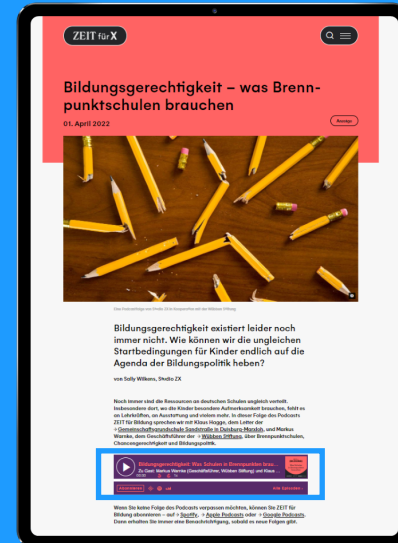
ZEIT für X

Bildungsgerechtigkeit – was Brennpunktschulen brauchen

01. April 2022

Anzeige

Bildungsgerechtigkeit existiert leider noch immer nicht. Wie können wir die ungleichen Startbedingungen für Kinder endlich auf die Agenda der Bildungspolitik heben?

von Sally Wilkens, Studio ZX

Noch immer sind die Ressourcen an deutschen Schulen ungleich verteilt. Insbesondere dort, wo die Kinder besondere Aufmerksamkeit brauchen, fehlt es an Lehrkräften, an Ausstattung und vielem mehr. In dieser Folge des Podcasts ZEIT für Bildung spreche wir mit Klaus Hagge, dem Leiter der → Gemeinschaftsgrundschule Sandstraße in Duisburg-Marxloh, und Markus Warnke, dem Geschäftsführer der → Wübben Stiftung, über Brennpunktschulen, Chancengerechtigkeit und Bildungspolitik.

Bildungsgerechtigkeit: Was Schulen in Brennpunkten brau...

Zu Gast: Markus Warnke (Geschäftsführer, Wübben Stiftung) und Klaus ...

Abonnieren

Alle Episoden

Wenn Sie keine Folge des Podcasts verpassen möchten, können Sie ZEIT für Bildung abonnieren – auf → Spotify, → Apple Podcasts oder → Google Podcasts. Dann erhalten Sie immer eine Benachrichtigung, sobald es neue Folgen gibt.